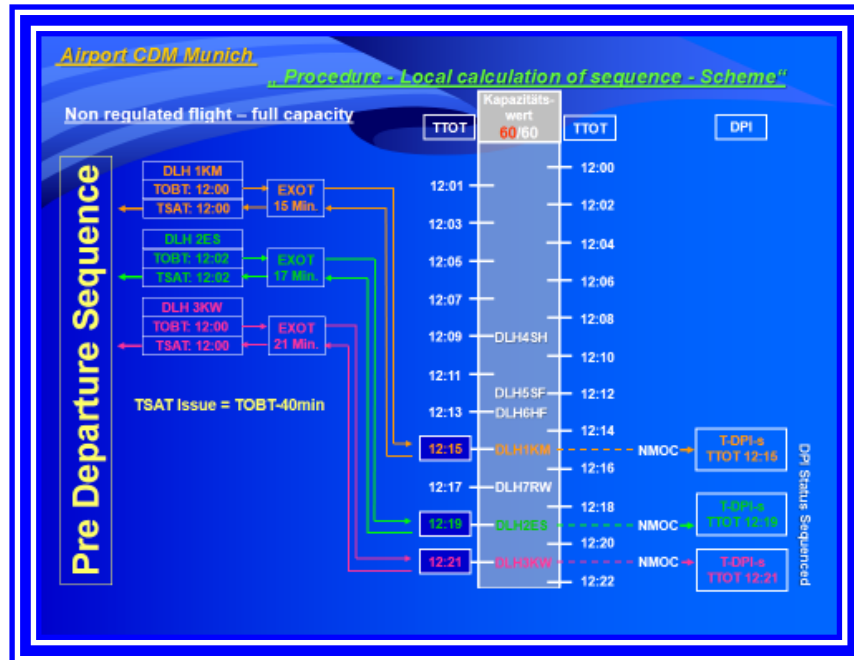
Airport CDM Munich

„ Procedure - Local calculation of sequence - Scheme“

Non regulated flight – full capacity

Pre Departure Sequence

DLH 1KM
TOBT: 12:00
TSAT: 12:00

EXOT
15 Min.

DLH 2ES
TOBT: 12:02
TSAT: 12:02

EXOT
17 Min.

DLH 3KW
TOBT: 12:00
TSAT: 12:00

EXOT
21 Min.

TSAT Issue = TOBT-40min

TTOT

Kapazitäts-wert
60/60

TTOT

DPI

12:00
12:01
12:02
12:03
12:04
12:05
12:06
12:07
12:08
12:09 DLH4SH
12:10
12:11
DLH5SF 12:12
12:13 DLH6HF
12:14
12:15 DLH1KM
12:16
12:17 DLH7RW
12:18
12:19 DLH2ES
12:20
12:21 DLH3KW
12:22

NMOC
T-DPI-s
TTOT 12:15

NMOC
T-DPI-s
TTOT 12:19

NMOC
T-DPI-s
TTOT 12:21

DPI Status Sequenced